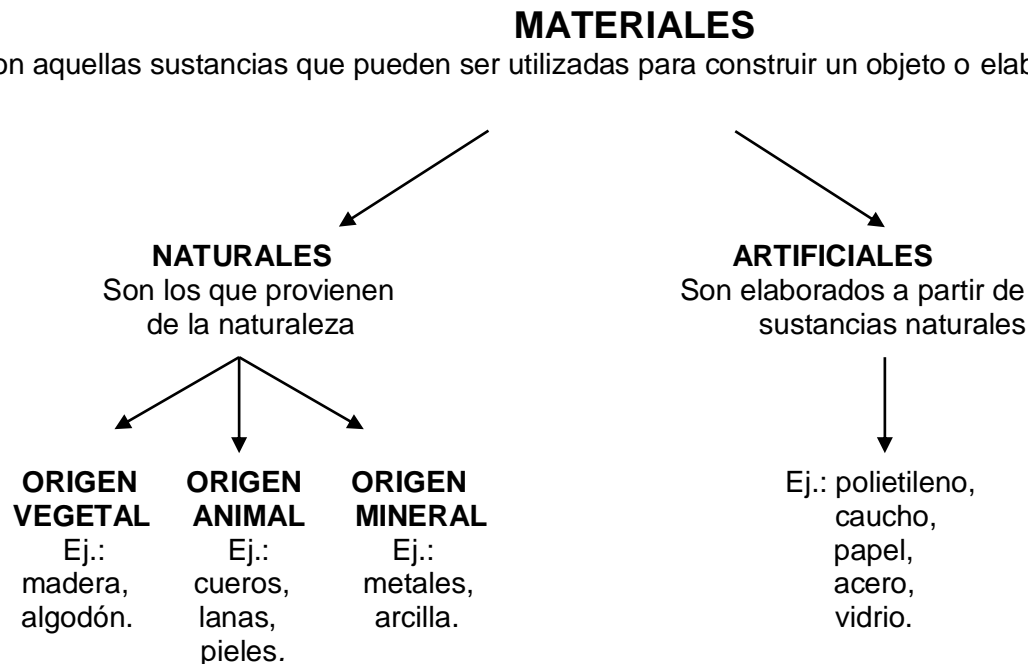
MATERIALES

on aquellas sustancias que pueden ser utilizadas para construir un objeto o elab

NATURALES
Son los que provienen de la naturaleza

ARTIFICIALES
Son elaborados a partir de sustancias naturales

ORIGEN VEGETAL
Ej.: madera, algodón.

ORIGEN ANIMAL
Ej.: cueros, lanas, pieles.

ORIGEN MINERAL
Ej.: metales, arcilla.

Ej.: polietileno, caucho, papel, acero, vidrio.